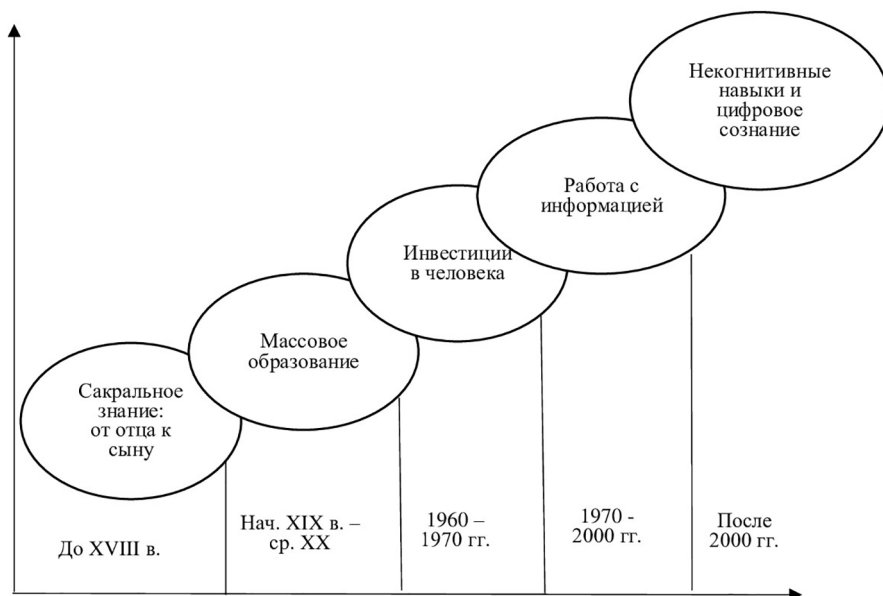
Некогнитивные навыки и цифровое сознание

Работа с информацией

Инвестиции в человека

Массовое образование

Сакральное знание: от отца к сыну

До XVIII в.

Нач. XIX в. – ср. XX

1960 – 1970 гг.

1970 - 2000 гг.

После 2000 гг.